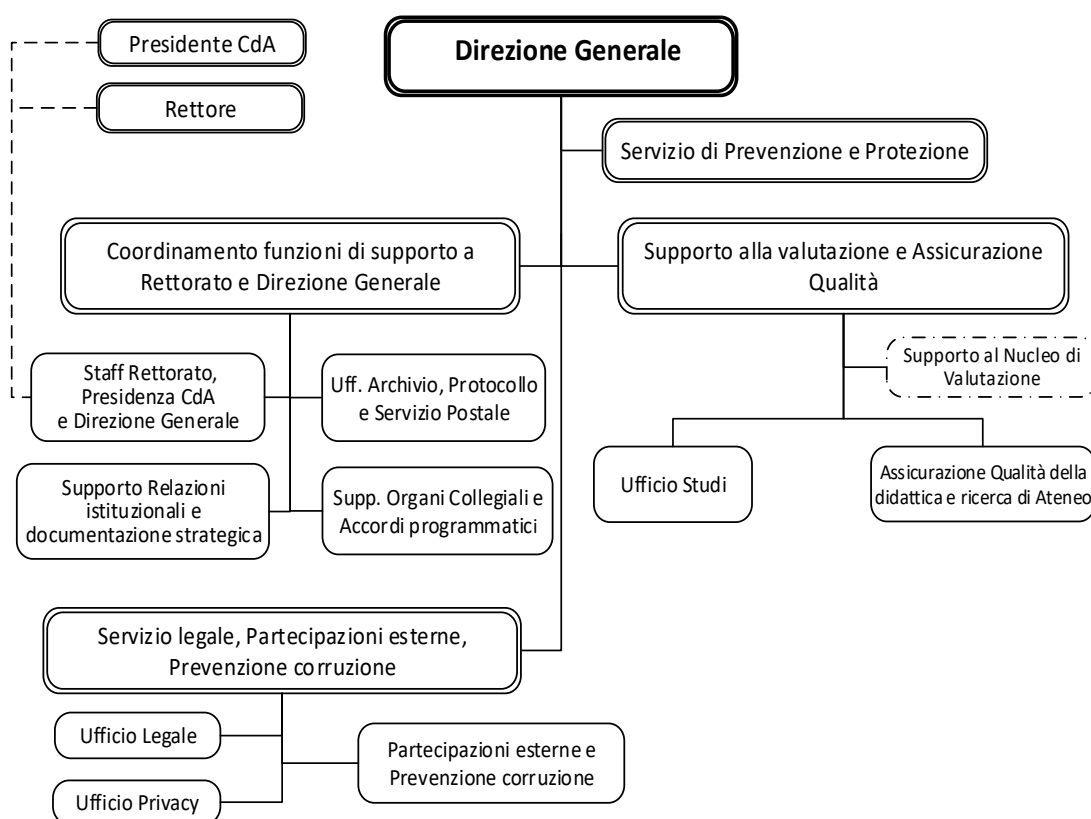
Presidente CdA

Direzione Generale

Rettore

Servizio di Prevenzione e Protezione

Coordinamento funzioni di supporto a Rettorato e Direzione Generale

Supporto alla valutazione e Assicurazione Qualità

Supporto al Nucleo di Valutazione

Staff Rettorato, Presidenza CdA e Direzione Generale

Uff. Archivio, Protocollo e Servizio Postale

Ufficio Studi

Assicurazione Qualità della didattica e ricerca di Ateneo

Supporto Relazioni istituzionali e documentazione strategica

Supp. Organi Collegiali e Accordi programmatici

Servizio legale, Partecipazioni esterne, Prevenzione corruzione

Ufficio Legale

Partecipazioni esterne e Prevenzione corruzione

Ufficio Privacy